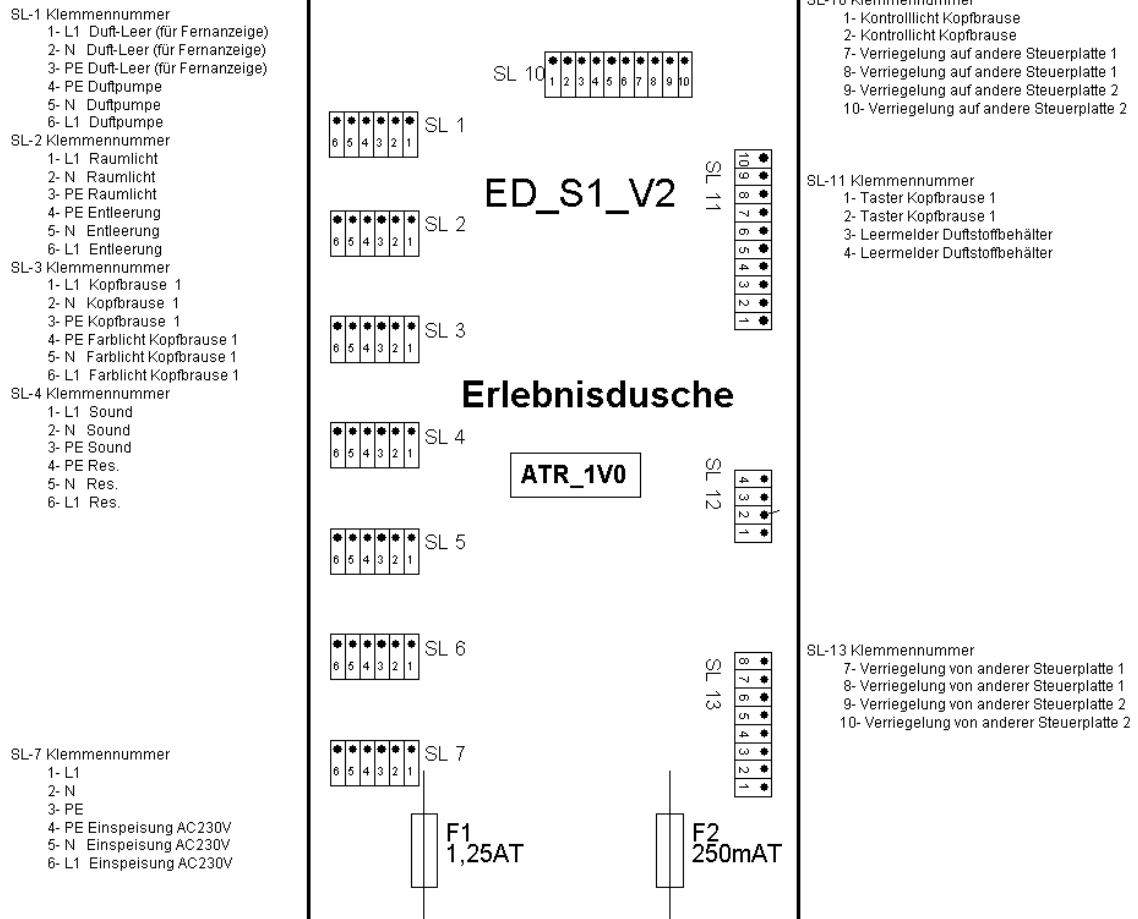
SL-1 Klemmennummer
1- L1 Duft-Leer (für Fernanzeige)
2- N Duft-Leer (für Fernanzeige)
3- PE Duft-Leer (für Fernanzeige)
4- PE Duftpumpe
5- N Duftpumpe
6- L1 Duftpumpe
SL-2 Klemmennummer
1- L1 Raumlicht
2- N Raumlicht
3- PE Raumlicht
4- PE Entleerung
5- N Entleerung
6- L1 Entleerung
SL-3 Klemmennummer
1- L1 Kopfbrause 1
2- N Kopfbrause 1
3- PE Kopfbrause 1
4- PE Farblicht Kopfbrause 1
5- N Farblicht Kopfbrause 1
6- L1 Farblicht Kopfbrause 1
SL-4 Klemmennummer
1- L1 Sound
2- N Sound
3- PE Sound
4- PE Res.
5- N Res.
6- L1 Res.

SL-7 Klemmennummer
1- L1
2- N
3- PE
4- PE Einspeisung AC230V
5- N Einspeisung AC230V
6- L1 Einspeisung AC230V

SL 10
1 2 3 4 5 6 7 8 9 10

SL 1
6 5 4 3 2 1

ED_S1_V2

SL 11
10 9 8 7 6 5 4 3 2 1

SL 2
6 5 4 3 2 1

SL 3
6 5 4 3 2 1

Erlebnisdusche

SL 4
6 5 4 3 2 1

ATR_1V0

SL 12
4 3 2 1

SL 5
6 5 4 3 2 1

SL 6
6 5 4 3 2 1

SL 13
8 7 6 5 4 3 2 1

SL 7
6 5 4 3 2 1

F1
1,25AT

F2
250mAT

SL-10 Klemmennummer
1- Kontrolllicht Kopfbrause
2- Kontrollicht Kopfbrause
7- Verriegelung auf andere Steuerplatte 1
8- Verriegelung auf andere Steuerplatte 1
9- Verriegelung auf andere Steuerplatte 2
10- Verriegelung auf andere Steuerplatte 2

SL-11 Klemmennummer
1- Taster Kopfbrause 1
2- Taster Kopfbrause 1
3- Leermelder Duftstoffbehälter
4- Leermelder Duftstoffbehälter

SL-13 Klemmennummer
7- Verriegelung von anderer Steuerplatte 1
8- Verriegelung von anderer Steuerplatte 1
9- Verriegelung von anderer Steuerplatte 2
10- Verriegelung von anderer Steuerplatte 2